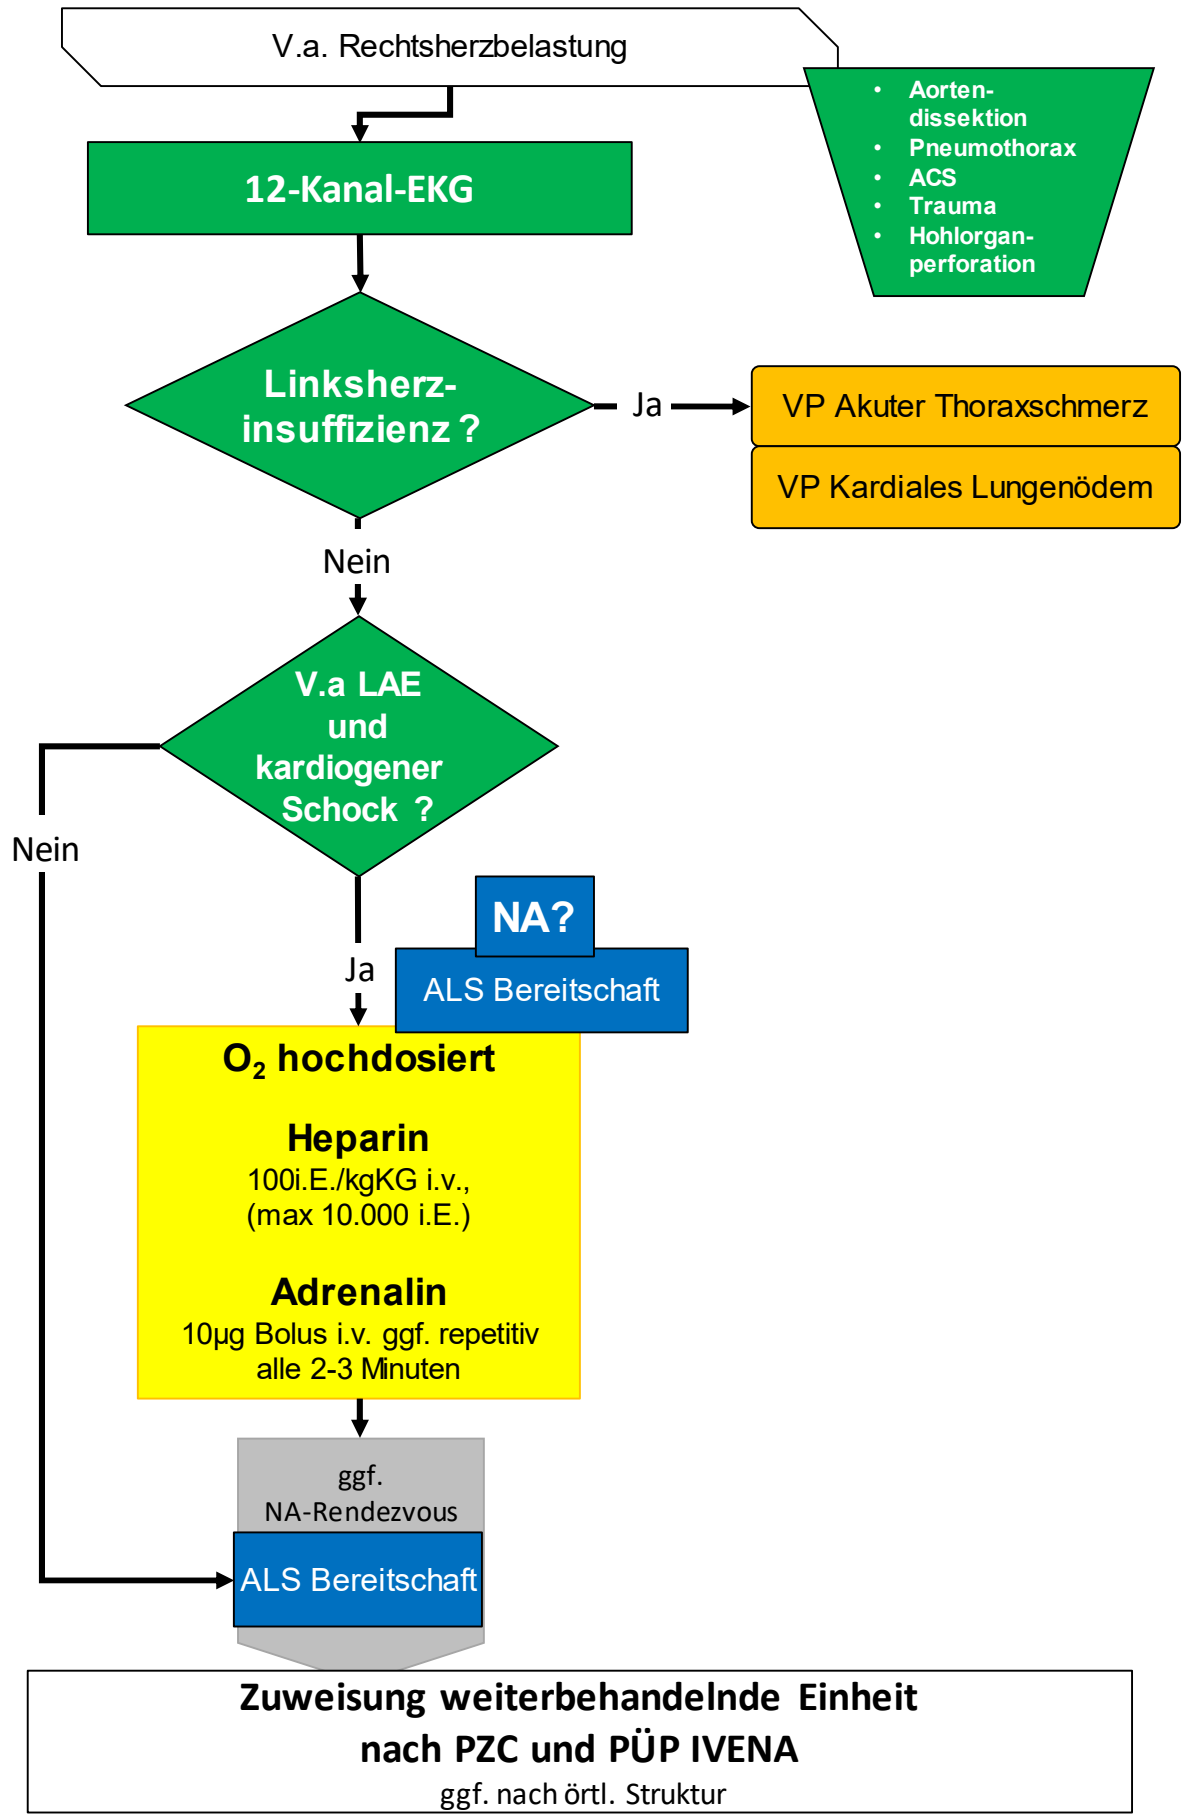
V.a. Rechtsherzbelastung

- Aortendissektion
- Pneumothorax
- ACS
- Trauma
- Hohlorganperforation

12-Kanal-EKG

Linksherzinsuffizienz ?

Ja

VP Akuter Thoraxschmerz

VP Kardiales Lungenödem

Nein

V.a LAE und kardiogener Schock ?

Nein

NA?

ALS Bereitschaft

Ja

$O_2$ hochdosiert

Heparin
100i.E./kgKG i.v., (max 10.000 i.E.)

Adrenalin
10µg Bolus i.v. ggf. repetitiv alle 2-3 Minuten

ggf. NA-Rendezvous

ALS Bereitschaft

Zuweisung weiterbehandelnde Einheit nach PZC und PÜP IVENA
ggf. nach örtl. Struktur